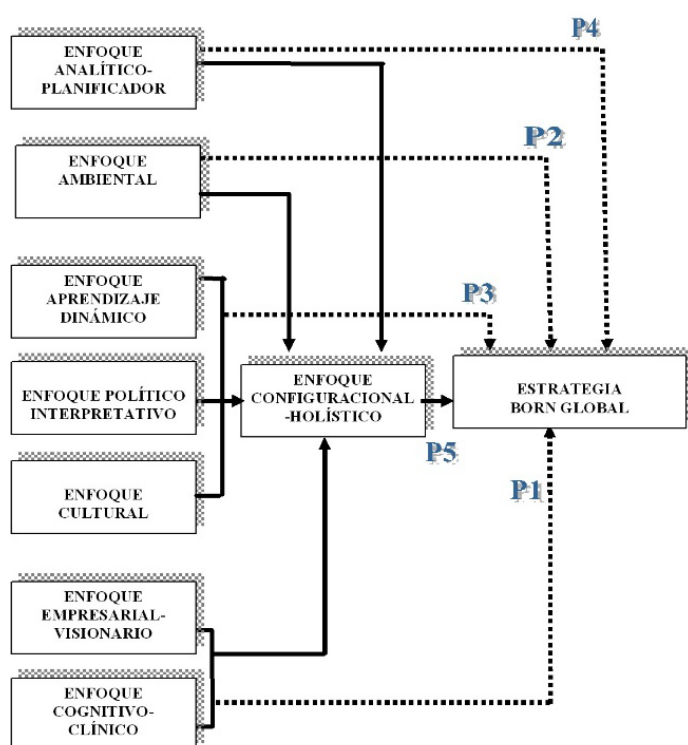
ENFOQUE ANALÍTICO-PLANIFICADOR

P4

ENFOQUE AMBIENTAL

P2

ENFOQUE APRENDIZAJE DINÁMICO

P3

ENFOQUE POLÍTICO INTERPRETATIVO

ENFOQUE CONFIGURACIONAL -HOLÍSTICO

ESTRATEGIA BORN GLOBAL

ENFOQUE CULTURAL

P5

P1

ENFOQUE EMPRESARIAL-VISIONARIO

ENFOQUE COGNITIVO-CLÍNICO